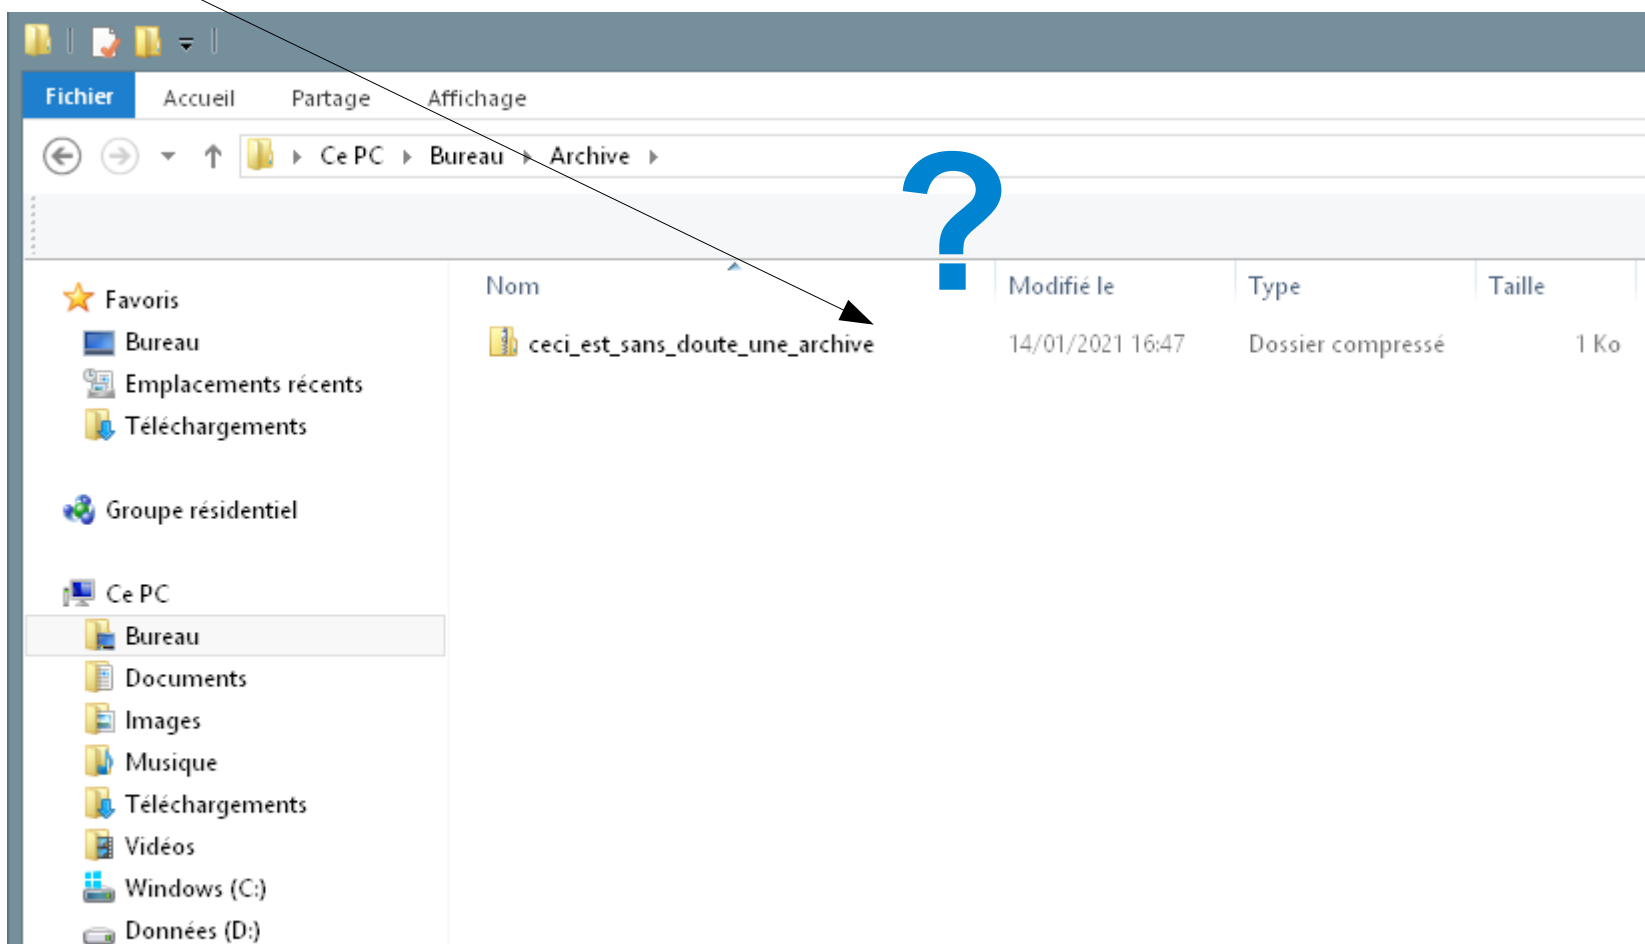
Fichier Accueil Partage Affichage

Ce PC ▸ Bureau ▸ Archive ▸

?

Favoris
Bureau
Emplacements récents
Téléchargements

Groupe résidentiel

Ce PC
Bureau
Documents
Images
Musique
Téléchargements
Vidéos
Windows (C:)
Données (D:)

| Nom | Modifié le | Type | Taille |
|---|---|---|---|
| ceci_est_sans_doute_une_archive | 14/01/2021 16:47 | Dossier compressé | 1 Ko |